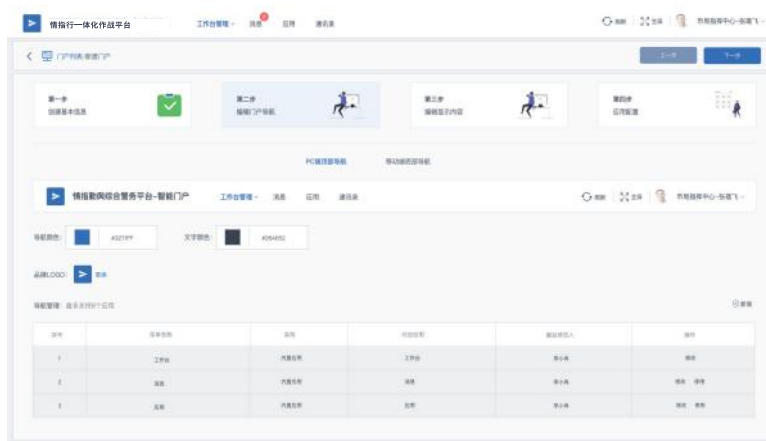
情指行一体化作战平台 工作台管理 消息 应用 通讯录

刷新 全屏 市局指挥中心-张震飞

门户列表/新建门户

上一步 下一步

第一步 创建基本信息

第二步 编辑门户导航

第三步 编辑显示内容

第四步 应用配置

PC端顶部导航 移动端底部导航

情指勤舆综合警务平台-智能门户 工作台管理 消息 应用 通讯录

刷新 全屏 市局指挥中心-张震飞

导航颜色: #3271FF 文字颜色: #364652

品牌LOGO: 更换

导航管理: 最多支持8个应用

添加

| 序号 | 菜单名称 | 类别 | 对应应用 | 最后修改人 | 操作 |
|---|---|---|---|---|---|
| 1 | 工作台 | 内置应用 | 工作台 | 李小商 | 修改 |
| 2 | 消息 | 内置应用 | 消息 | 李小商 | 修改 删除 |
| 3 | 应用 | 内置应用 | 应用 | 李小商 | 修改 删除 |